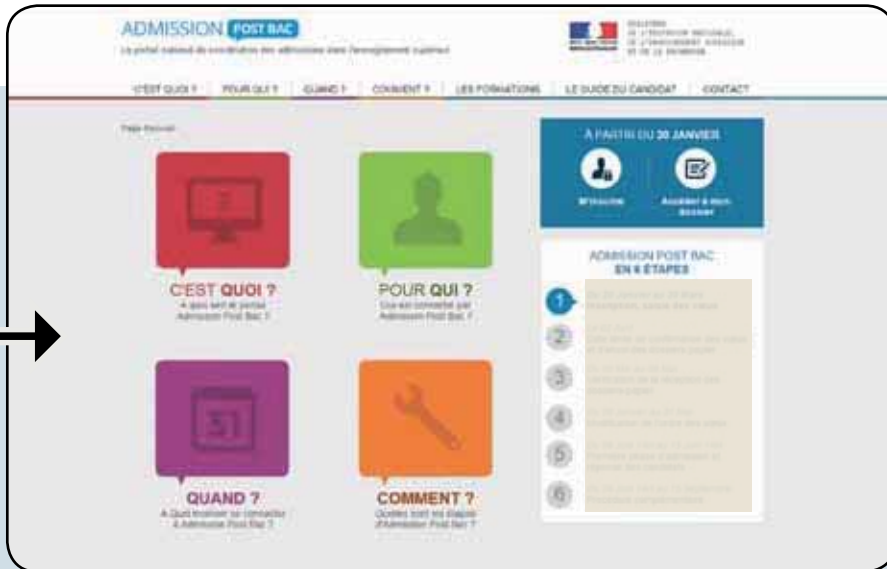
ADMISSION POST BAC

Le portail national de coordination des admissions dans l'enseignement supérieur

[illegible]

C'EST QUOI ? | POUR QUI ? | QUAND ? | COMMENT ? | LES FORMATIONS | LE GUIDE DU CANDIDAT | CONTACT

Page Accueil

C'EST QUOI ?
A quoi sert le portail Admission Post Bac ?

POUR QUI ?
Qui est concerné par Admission Post Bac ?

31

QUAND ?
A Quel moment se connecter à Admission Post Bac ?

COMMENT ?
Quelles sont les étapes d'Admission Post Bac ?

A PARTIR DU 20 JANVIER

M'inscrire

Accéder à mon dossier

ADMISSION POST BAC EN 6 ÉTAPES

1 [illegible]
2 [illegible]
3 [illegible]
4 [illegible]
5 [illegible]
6 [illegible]